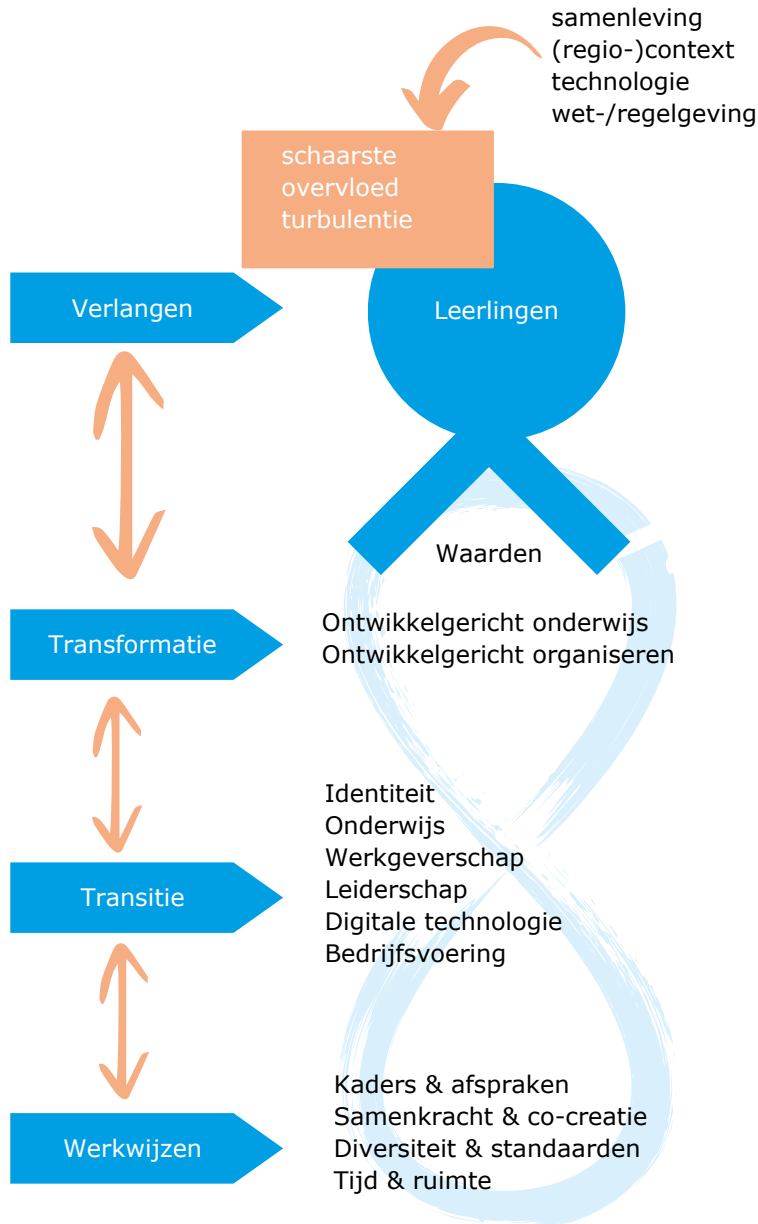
samenleving
(regio-)context
technologie
wet-/regelgeving

schaarste
overvloed
turbulentie

Verlangen

Leerlingen

Waarden

Transformatie

Ontwikkelgericht onderwijs
Ontwikkelgericht organiseren

Identiteit
Onderwijs
Werkgeverschap
Leiderschap
Digitale technologie
Bedrijfsvoering

Transitie

Werkwijzen

Kaders & afspraken
Samenkracht & co-creatie
Diversiteit & standaarden
Tijd & ruimte